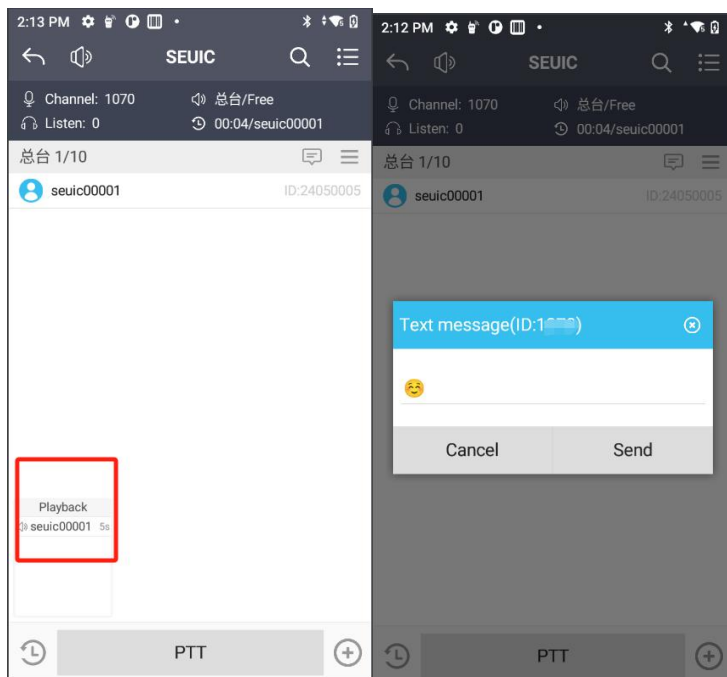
2:13 PM

SEUIC

Channel: 1070
Listen: 0
总台/Free
00:04/seuic00001

总台 1/10

seuic00001
ID:24050005

Playback
seuic00001 5s

PTT

2:12 PM

SEUIC

Channel: 1070
Listen: 0
总台/Free
00:04/seuic00001

总台 1/10

seuic00001
ID:24050005

Text message(ID:1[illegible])

Cancel
Send

PTT